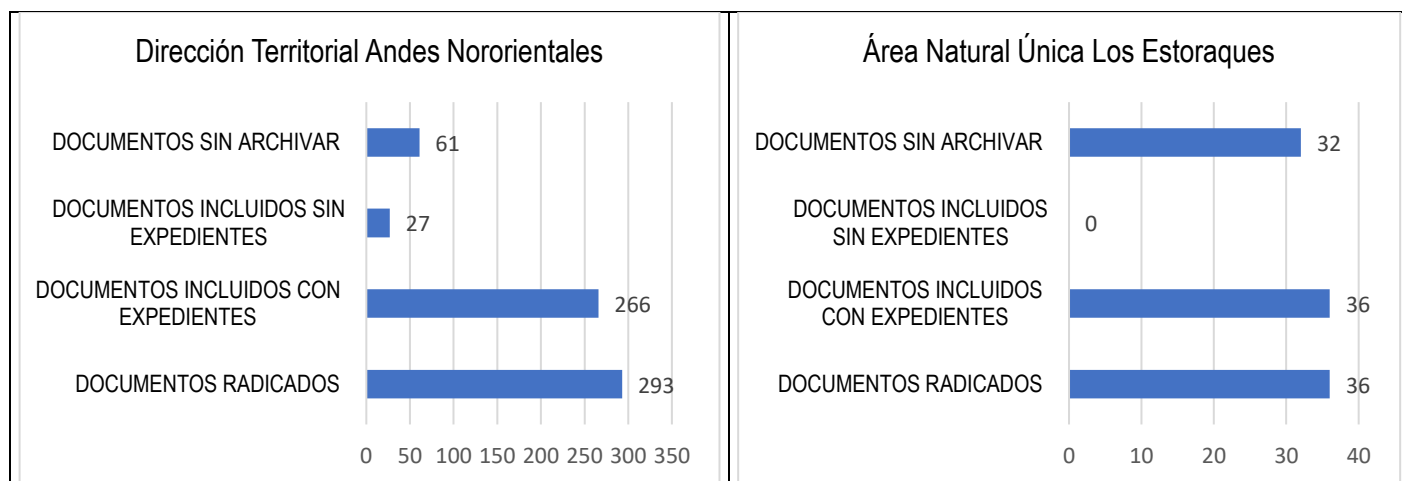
Dirección Territorial Andes Nororientales

DOCUMENTOS SIN ARCHIVAR 61
DOCUMENTOS INCLUIDOS SIN EXPEDIENTES 27
DOCUMENTOS INCLUIDOS CON EXPEDIENTES 266
DOCUMENTOS RADICADOS 293

0 50 100 150 200 250 300 350

Área Natural Única Los Estoraques

DOCUMENTOS SIN ARCHIVAR 32
DOCUMENTOS INCLUIDOS SIN EXPEDIENTES 0
DOCUMENTOS INCLUIDOS CON EXPEDIENTES 36
DOCUMENTOS RADICADOS 36

0 10 20 30 40